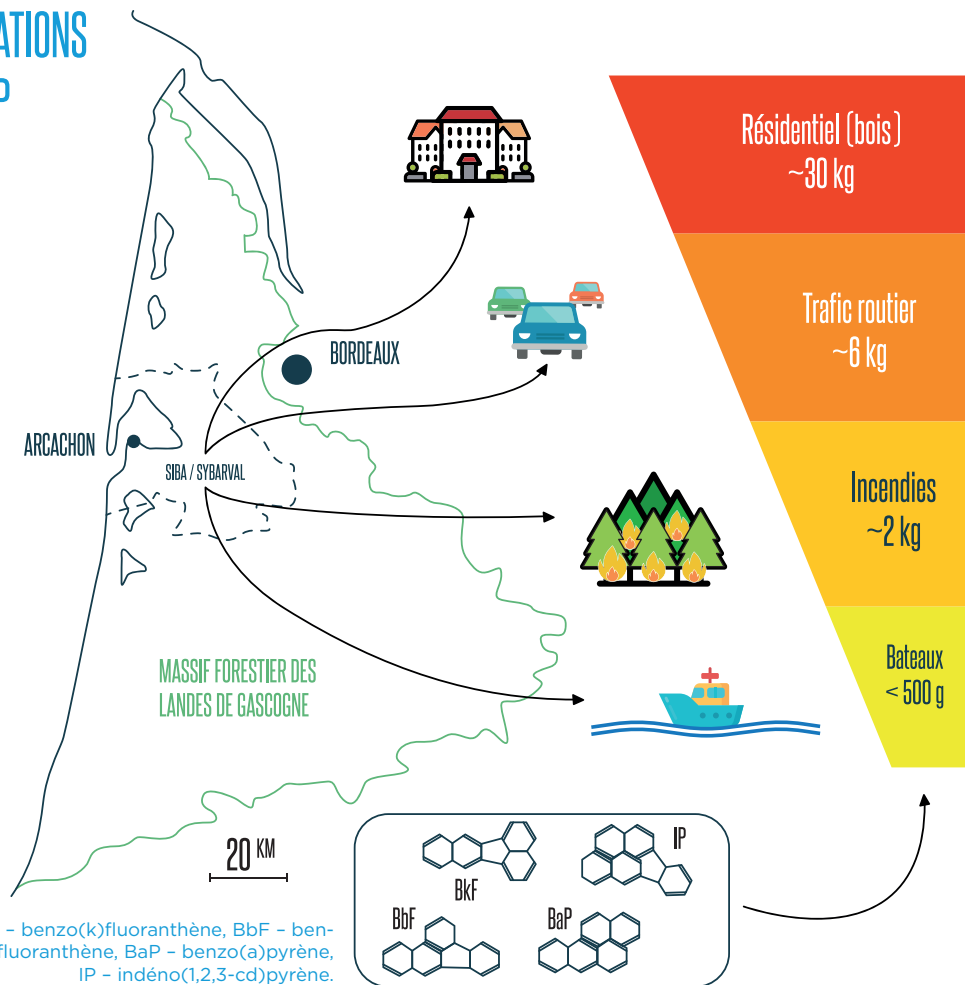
ATIONS
D

BORDEAUX

ARCACHON

SIBA / SYBARVAL

MASSIF FORESTIER DES LANDES DE GASCOGNE

20 KM

Résidentiel (bois)
~30 kg

Trafic routier
~6 kg

Incendies
~2 kg

Bateaux
< 500 g

BkF

IP

BbF

BaP

– benzo(k)fluoranthène, BbF – benfluoranthène, BaP – benzo(a)pyrène, IP – indéno(1,2,3-cd)pyrène.